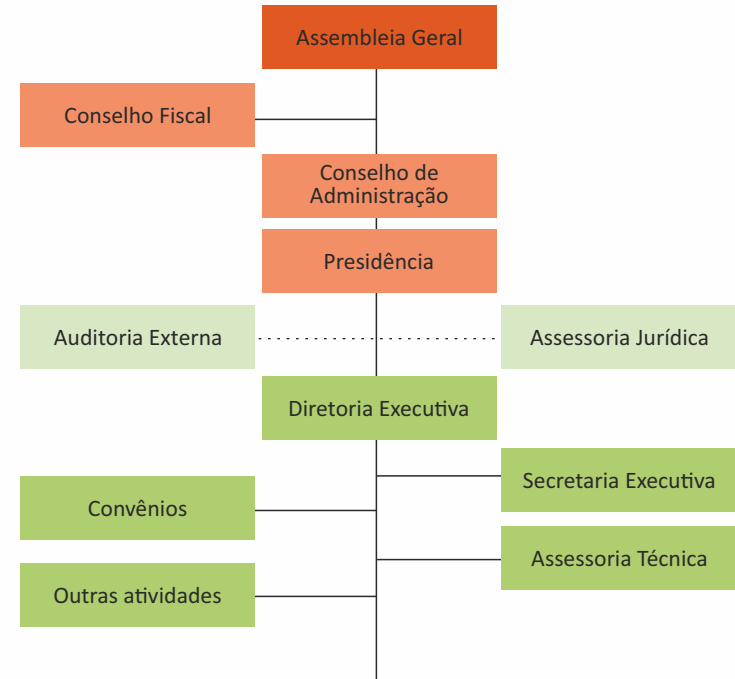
Assembleia Geral

Conselho Fiscal

Conselho de Administração

Presidência

Auditoria Externa

Assessoria Jurídica

Diretoria Executiva

Secretaria Executiva

Convênios

Assessoria Técnica

Outras atividades